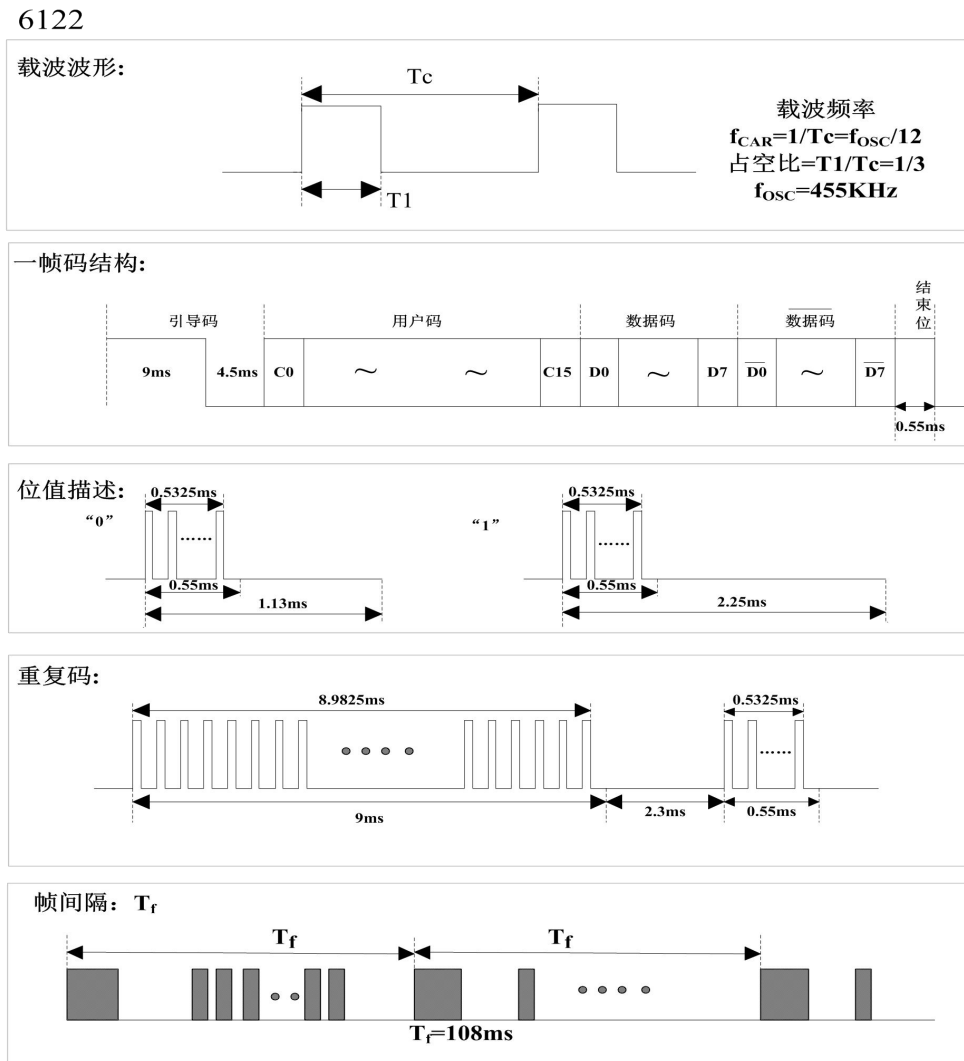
6122

载波波形:

Tc

T1

载波频率
$f_{CAR}=1/Tc=f_{OSC}/12$
占空比=T1/Tc=1/3
$f_{OSC}=455KHz$

一帧码结构:

| 引导码 | | 用户码 | | | | 数据码 | | | $\overline{数据码}$ | | | 结束位 |
|---|---|---|---|---|---|---|---|---|---|---|---|---|
| 9ms | 4.5ms | C0 | ~ | ~ | C15 | D0 | ~ | D7 | $\overline{D0}$ | ~ | $\overline{D7}$ | |

0.55ms

位值描述:

"0"

0.5325ms

......

0.55ms

1.13ms

"1"

0.5325ms

......

0.55ms

2.25ms

重复码:

8.9825ms

● ● ● ●

9ms

2.3ms

0.5325ms

......

0.55ms

帧间隔: $T_f$

$T_f$

$T_f$

● ●

● ● ● ●

$T_f$=108ms